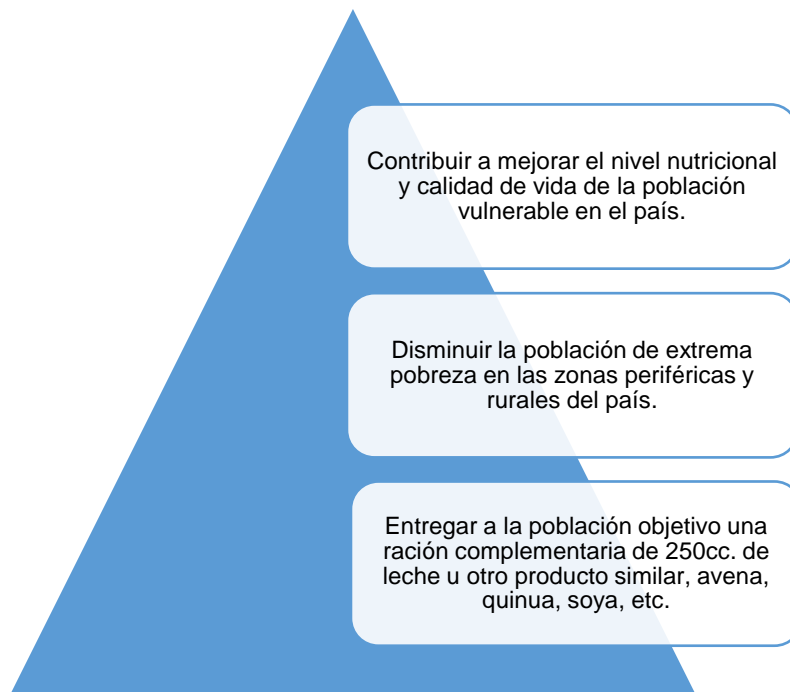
Contribuir a mejorar el nivel nutricional y calidad de vida de la población vulnerable en el país.

Disminuir la población de extrema pobreza en las zonas periféricas y rurales del país.

Entregar a la población objetivo una ración complementaria de 250cc. de leche u otro producto similar, avena, quinua, soya, etc.